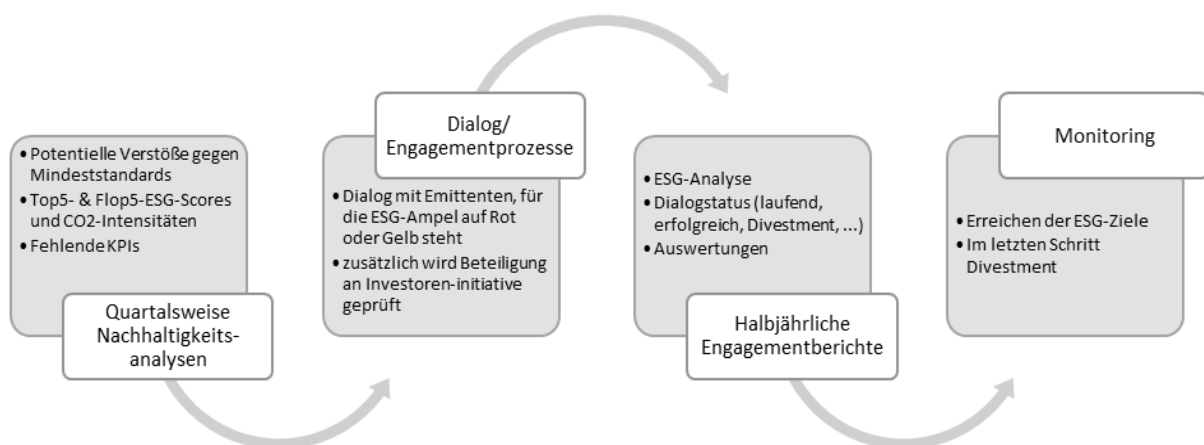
• Potentielle Verstöße gegen Mindeststandards
• Top5- & Flop5-ESG-Scores und CO2-Intensitäten
• Fehlende KPIs

Quartalsweise Nachhaltigkeits-analysen

Dialog/ Engagementprozesse

• Dialog mit Emittenten, für die ESG-Ampel auf Rot oder Gelb steht
• zusätzlich wird Beteiligung an Investoren-initiative geprüft

• ESG-Analyse
• Dialogstatus (laufend, erfolgreich, Divestment, ...)
• Auswertungen

Halbjährliche Engagementberichte

Monitoring

• Erreichen der ESG-Ziele
• Im letzten Schritt Divestment